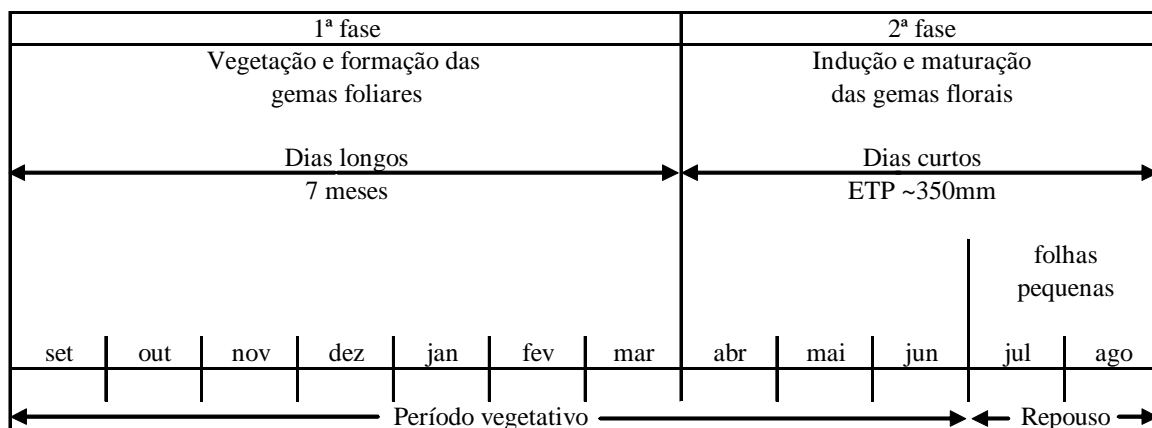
1ª fase

Vegetação e formação das gemas foliares

Dias longos
7 meses

2ª fase

Indução e maturação das gemas florais

Dias curtos
ETP ~350mm

folhas pequenas

set | out | nov | dez | jan | fev | mar | abr | mai | jun | jul | ago

Período vegetativo

Repouso